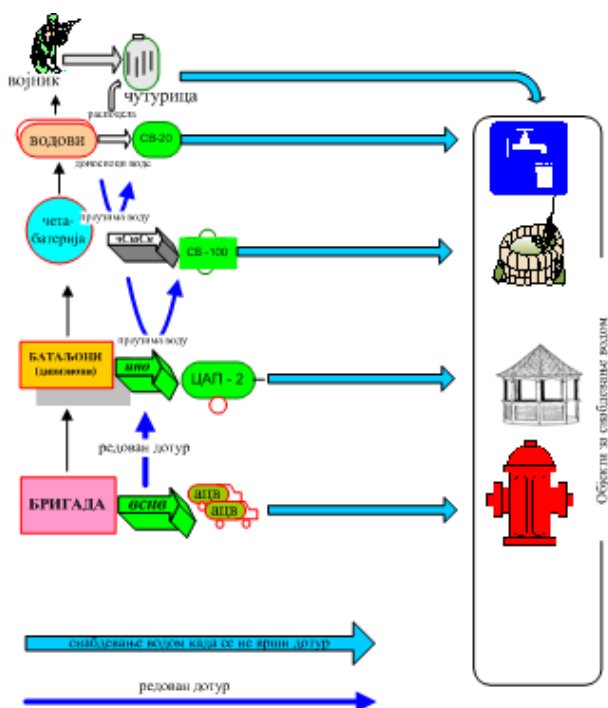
војник

чутурица

расподела

ВОДОВИ

СВ-20

доносећи воде

чета-батерија

преузима воду

чСнСн

СВ -100

преузима воду

БАТАЉОНИ (дивизиони)

ипо

ЦАП - 2

редован дотур

БРИГАДА

осно

АЦВ

АЦВ

Објекти за снабдевање водом

снабдевање водом када се не врши дотур

редован дотур